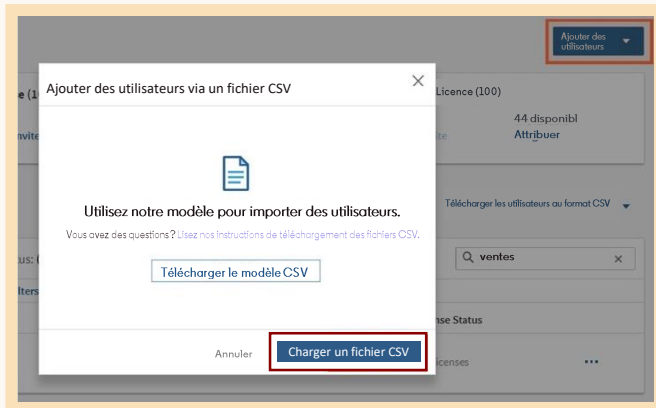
Ajouter des utilisateurs

e (1
nvite
Licence (100)
44 disponibl
Attribuer

Télécharger les utilisateurs au format CSV

tus:
lters
ventes
nse Status
icenses
...

Ajouter des utilisateurs via un fichier CSV

Utilisez notre modèle pour importer des utilisateurs.

Vous avez des questions? Lisez nos instructions de téléchargement des fichiers CSV.

Télécharger le modèle CSV

Annuler

Charger un fichier CSV